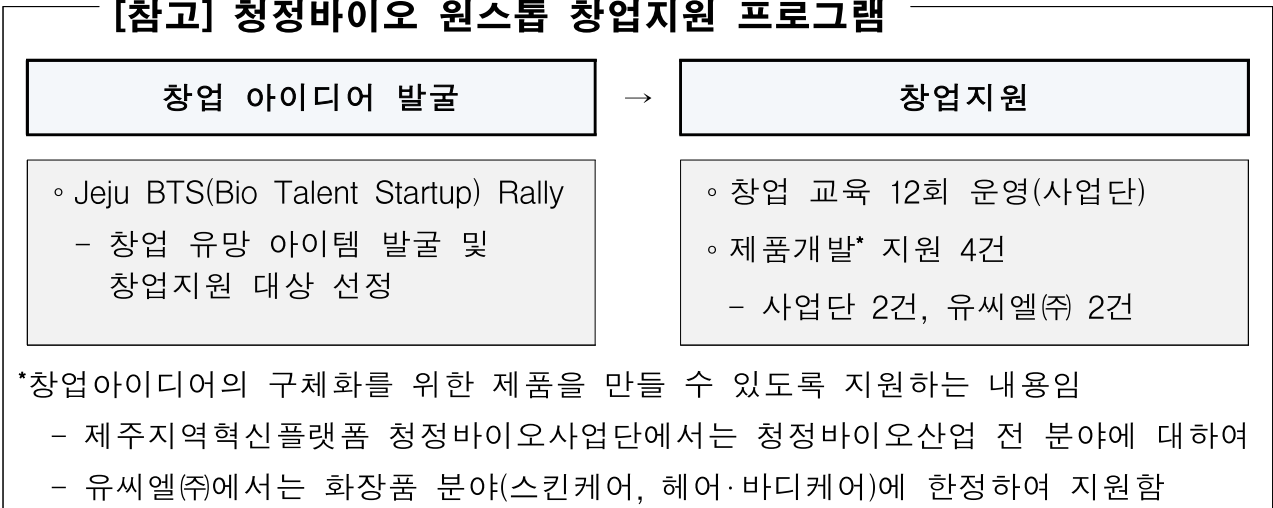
[참고] 청정바이오 원스톱 창업지원 프로그램

창업 아이디어 발굴

→

창업지원

◦ Jeju BTS(Bio Talent Startup) Rally
- 창업 유망 아이템 발굴 및 창업지원 대상 선정

◦ 창업 교육 12회 운영(사업단)
◦ 제품개발* 지원 4건
- 사업단 2건, 유씨엘㈜ 2건

*창업아이디어의 구체화를 위한 제품을 만들 수 있도록 지원하는 내용임
- 제주지역혁신플랫폼 청정바이오사업단에서는 청정바이오산업 전 분야에 대하여
- 유씨엘㈜에서는 화장품 분야(스킨케어, 헤어·바디케어)에 한정하여 지원함